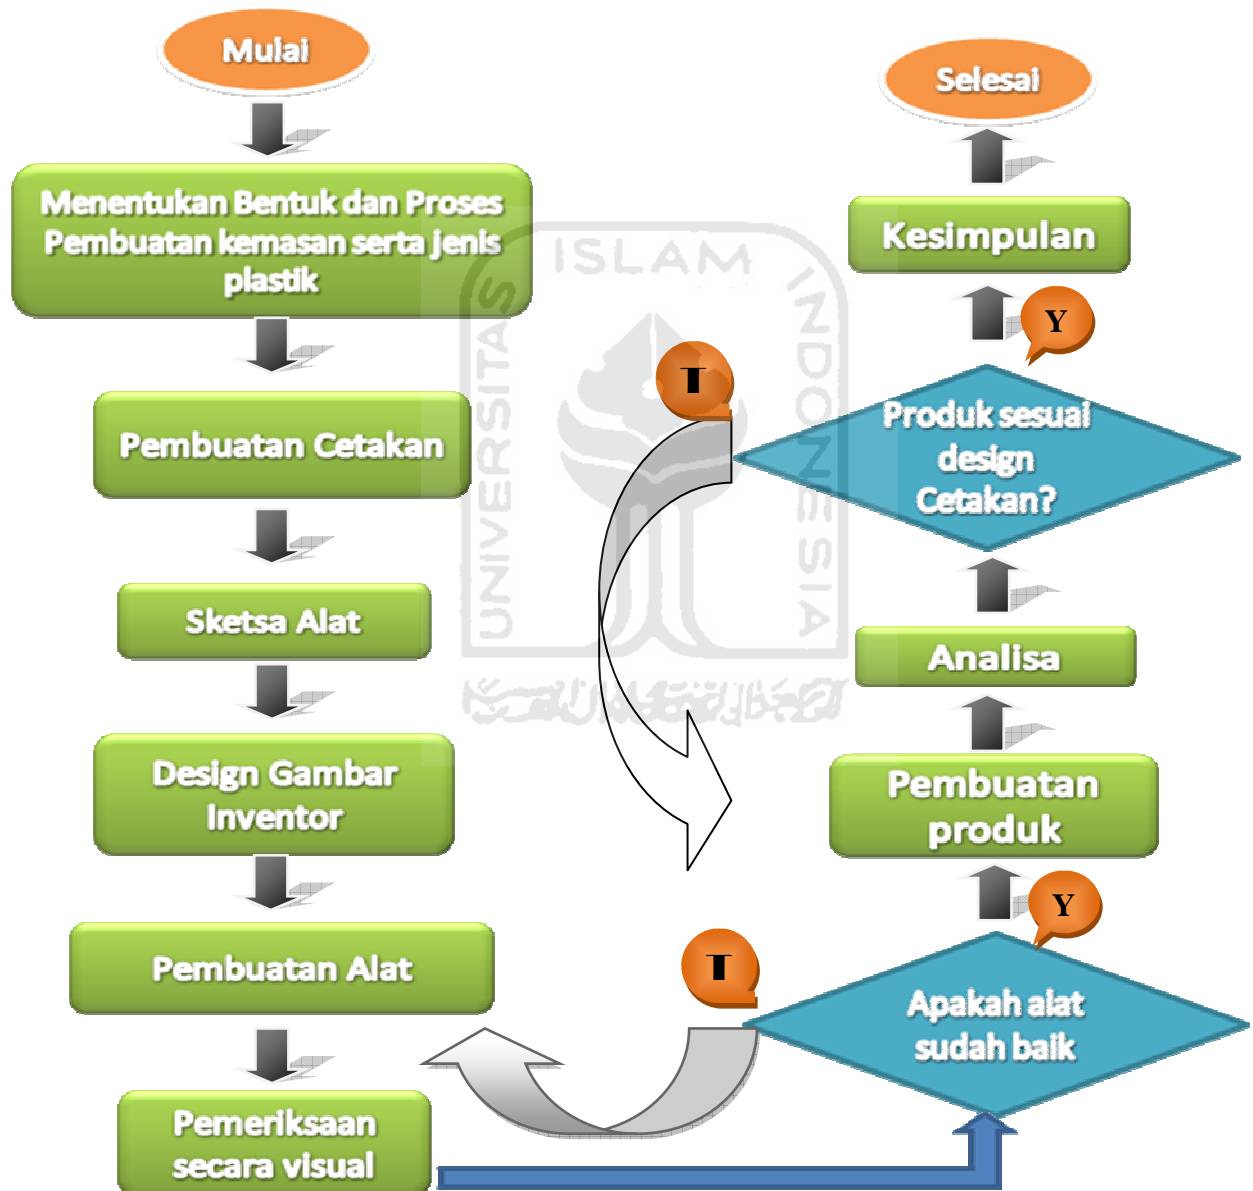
Mulai

Menentukan Bentuk dan Proses Pembuatan kemasan serta jenis plastik

Pembuatan Cetakan

Sketsa Alat

Design Gambar Inventor

Pembuatan Alat

Pemeriksaan secara visual

Selesai

Kesimpulan

Y

T

Produk sesuai design Cetakan?

Analisa

Pembuatan produk

Y

T

Apakah alat sudah baik

ISLAM UNIVERSITAS INDONESIA